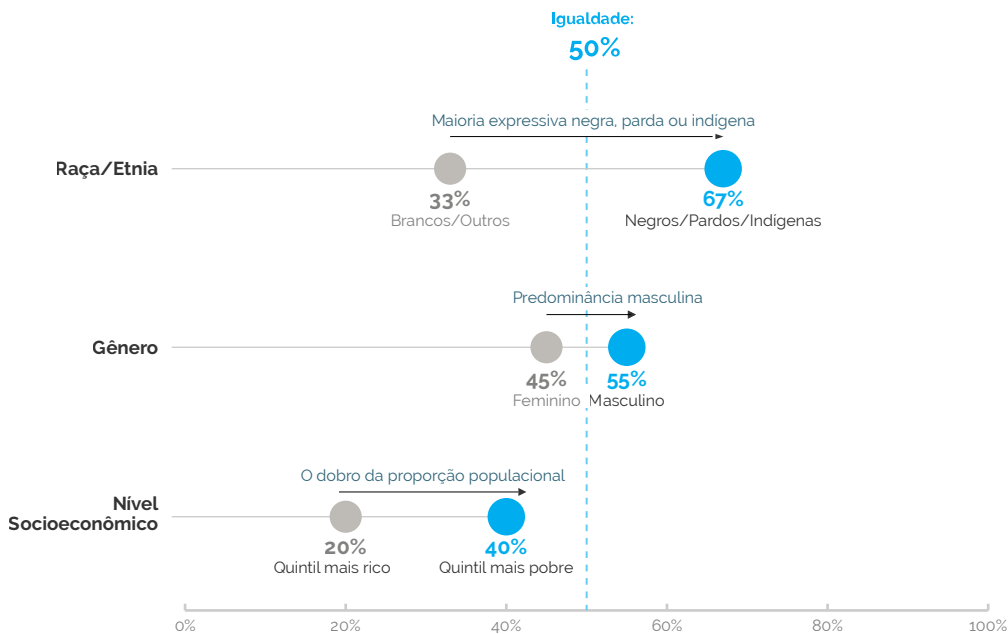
Igualdade:
50%

Maioria expressiva negra, parda ou indígena

Raça/Etnia

33%
Brancos/Outros

67%
Negros/Pardos/Indígenas

Predominância masculina

Gênero

45%
Feminino

55%
Masculino

O dobro da proporção populacional

Nível Socioeconômico

20%
Quintil mais rico

40%
Quintil mais pobre

0% 20% 40% 60% 80% 100%